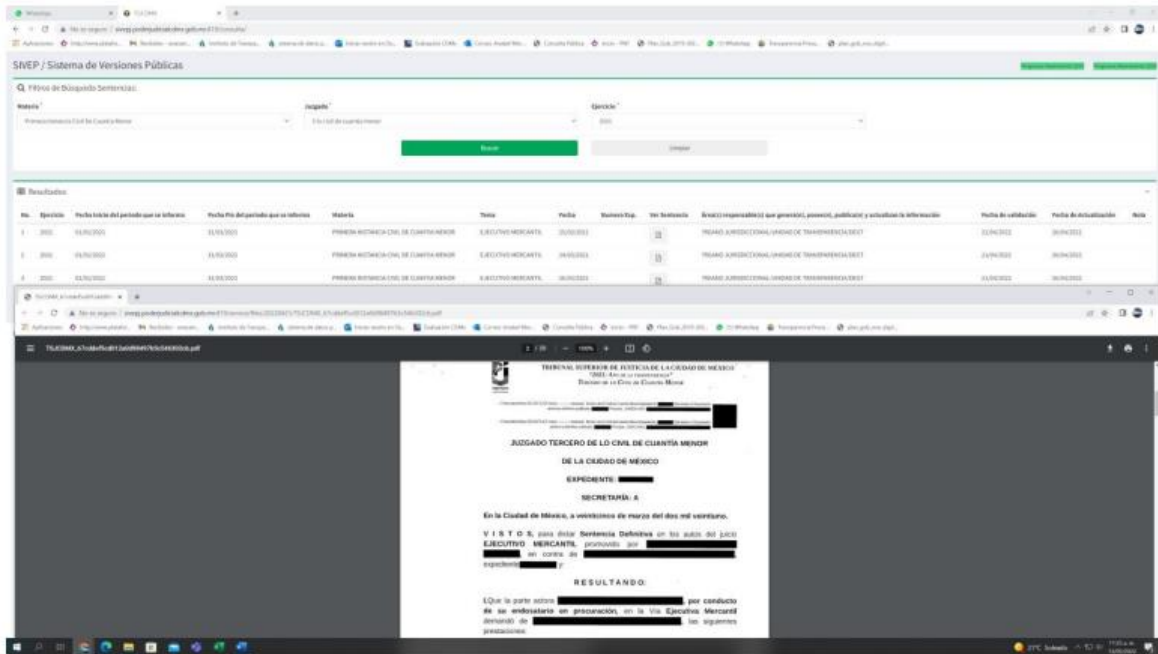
SIVEP / Sistema de Versiones Públicas

Filtros de Búsqueda Sentencias

Materia
Juzgado
Ejercicio

Buscar
Limpiar

Resultados

| No. | Ejercicio | Fecha inicio del periodo que se informa | Fecha fin del periodo que se informa | Materia | Tema | Fecha | Número Exp. | Ver Sentencia | Área(s) responsable(s) que generá(n), posee(n), publica(n) y actualiza(n) la información | Fecha de validación | Fecha de Actualización | Nota |
|---|---|---|---|---|---|---|---|---|---|---|---|---|
| 1 | 2021 | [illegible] | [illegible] | PRIMERA INSTANCIA CIVIL DE CUANTÍA MENOR | EJECUTIVO MERCANTIL | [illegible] | | | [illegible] | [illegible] | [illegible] | |
| 2 | 2021 | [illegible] | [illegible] | PRIMERA INSTANCIA CIVIL DE CUANTÍA MENOR | EJECUTIVO MERCANTIL | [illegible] | | | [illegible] | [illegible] | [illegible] | |
| 3 | 2021 | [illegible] | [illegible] | PRIMERA INSTANCIA CIVIL DE CUANTÍA MENOR | EJECUTIVO MERCANTIL | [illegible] | | | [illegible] | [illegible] | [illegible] | |

TRIBUNAL SUPERIOR DE JUSTICIA DE LA CIUDAD DE MÉXICO
"2021: Año de la independencia"
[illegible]

JUZGADO TERCERO DE LO CIVIL DE CUANTÍA MENOR

DE LA CIUDAD DE MÉXICO

EXPEDIENTE:

SECRETARÍA: A

En la Ciudad de México, a veinticinco de marzo del dos mil veintiuno.

V I S T O S, para dictar Sentencia Definitiva en los autos del juicio EJECUTIVO MERCANTIL promovido por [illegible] en contra de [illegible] expediente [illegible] y

RESULTANDO:

I.Que la parte actora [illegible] por conducto de su endosatario en procuración, en la Vía Ejecutiva Mercantil demandó de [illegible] las siguientes prestaciones: